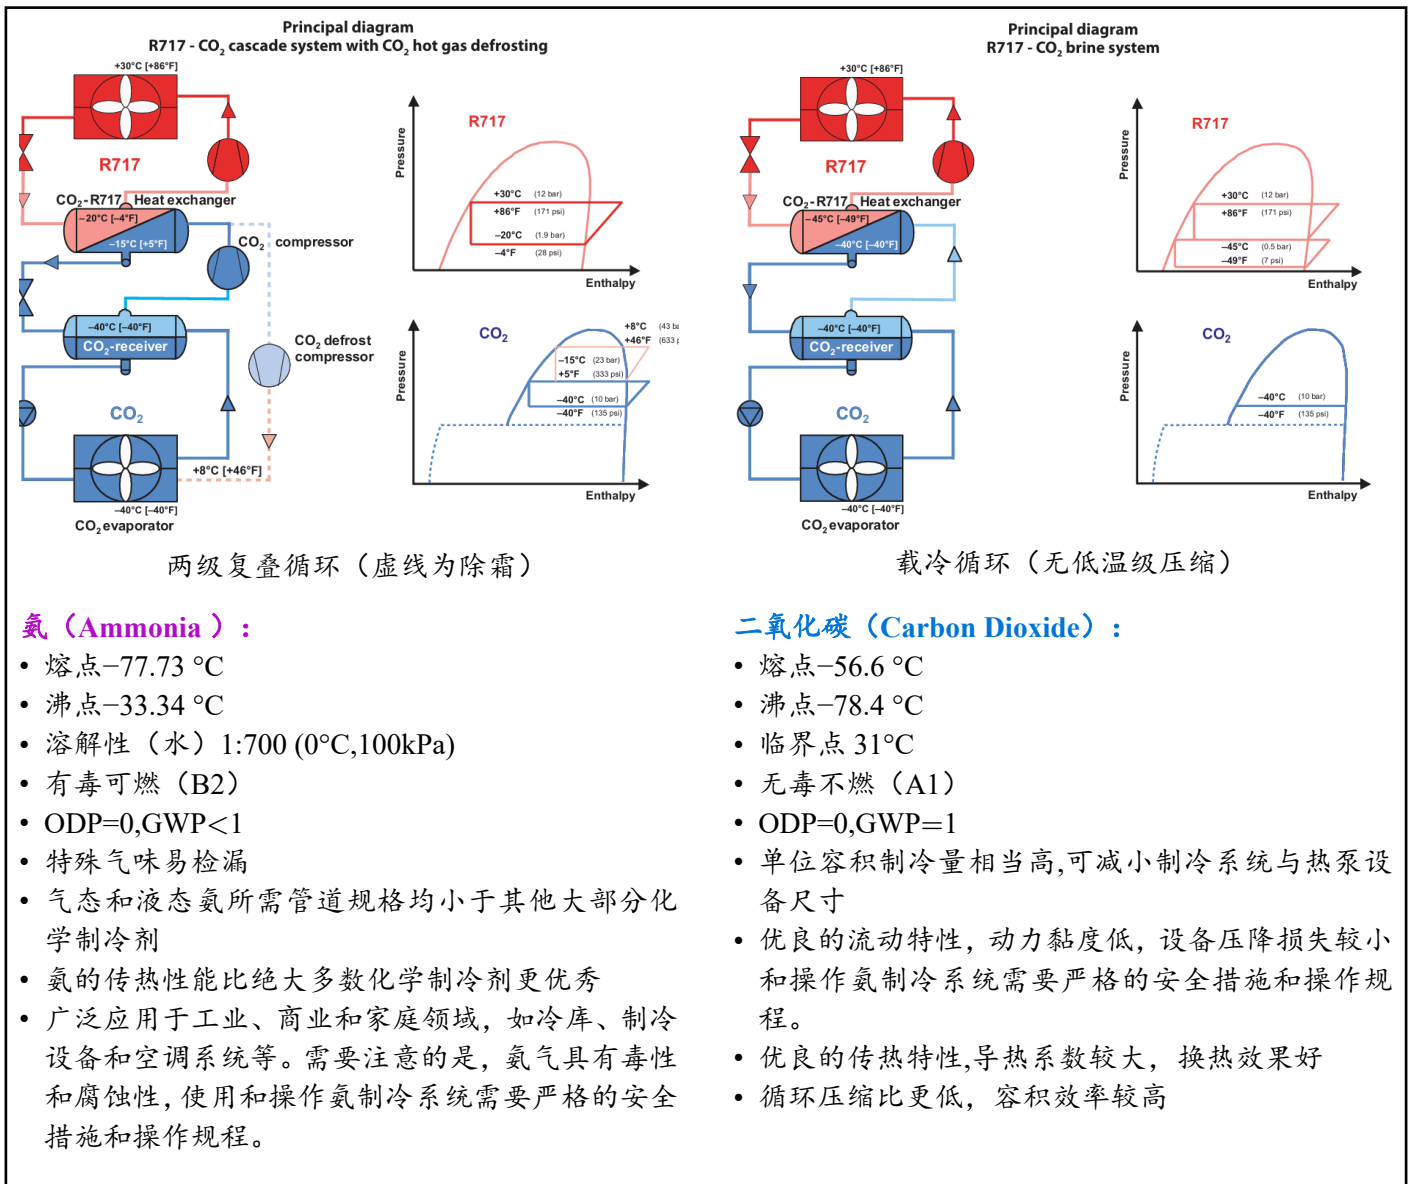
Principal diagram
R717 - $CO_2$ cascade system with $CO_2$ hot gas defrosting

+30°C [+86°F]

R717

$CO_2$-R717 Heat exchanger
–20°C [–4°F]
–15°C [+5°F]
$CO_2$ compressor

–40°C [–40°F]
$CO_2$-receiver

$CO_2$ defrost compressor

$CO_2$

+8°C [+46°F]
–40°C [–40°F]
$CO_2$ evaporator

Pressure
R717
+30°C (12 bar)
+86°F (171 psi)
–20°C (1.9 bar)
–4°F (28 psi)
Enthalpy

Pressure
$CO_2$
+8°C (43 ba
+46°F (633 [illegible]
–15°C (23 bar)
+5°F (333 psi)
–40°C (10 bar)
–40°F (135 psi)
Enthalpy

两级复叠循环（虚线为除霜）

Principal diagram
R717 - $CO_2$ brine system

+30°C [+86°F]

R717

$CO_2$-R717 Heat exchanger
–45°C [–49°F]
–40°C [–40°F]

–40°C [–40°F]
$CO_2$-receiver

$CO_2$

–40°C [–40°F]
$CO_2$ evaporator

Pressure
R717
+30°C (12 bar)
+86°F (171 psi)
–45°C (0.5 bar)
–49°F (7 psi)
Enthalpy

Pressure
$CO_2$
–40°C (10 bar)
–40°F (135 psi)
Enthalpy

载冷循环（无低温级压缩）

氨（Ammonia）：
• 熔点−77.73 °C
• 沸点−33.34 °C
• 溶解性（水）1:700 (0°C,100kPa)
• 有毒可燃（B2）
• ODP=0,GWP<1
• 特殊气味易检漏
• 气态和液态氨所需管道规格均小于其他大部分化学制冷剂
• 氨的传热性能比绝大多数化学制冷剂更优秀
• 广泛应用于工业、商业和家庭领域，如冷库、制冷设备和空调系统等。需要注意的是，氨气具有毒性和腐蚀性，使用和操作氨制冷系统需要严格的安全措施和操作规程。

二氧化碳（Carbon Dioxide）：
• 熔点−56.6 °C
• 沸点−78.4 °C
• 临界点 31°C
• 无毒不燃（A1）
• ODP=0,GWP=1
• 单位容积制冷量相当高,可减小制冷系统与热泵设备尺寸
• 优良的流动特性，动力黏度低，设备压降损失较小和操作氨制冷系统需要严格的安全措施和操作规程。
• 优良的传热特性,导热系数较大，换热效果好
• 循环压缩比更低，容积效率较高